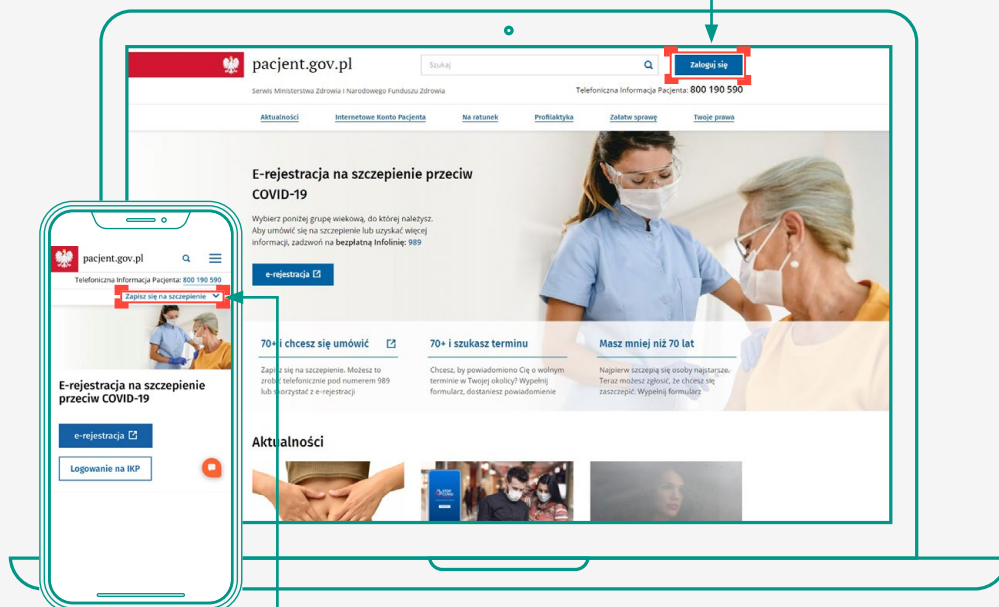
pacjent.gov.pl

Szukaj

Zaloguj się

Serwis Ministerstwa Zdrowia i Narodowego Funduszu Zdrowia

Telefoniczna Informacja Pacjenta: 800 190 590

Aktualności Internetowe Konto Pacjenta Na ratunek Profilaktyka Załatw sprawę Twoje prawa

E-rejestracja na szczepienie przeciw COVID-19

Wybierz poniżej grupę wiekową, do której należysz. Aby umówić się na szczepienie lub uzyskać więcej informacji, zadzwoń na bezpłatną Infolinię: 989

e-rejestracja

70+ i chcesz się umówić

Zapisz się na szczepienie. Możesz to zrobić telefonicznie pod numerem 989 lub skorzystać z e-rejestracji

70+ i szukasz terminu

Chcesz, by powiadomiono Cię o wolnym terminie w Twojej okolicy? Wypełnij formularz, dostaniesz powiadomienie

Masz mniej niż 70 lat

Najpierw szczepią się osoby najstarsze. Teraz możesz zgłosić, że chcesz się zaszczepić. Wypełnij formularz

Aktualności

pacjent.gov.pl

Telefoniczna Informacja Pacjenta: 800 190 590

Zapisz się na szczepienie

E-rejestracja na szczepienie przeciw COVID-19

e-rejestracja

Logowanie na IKP